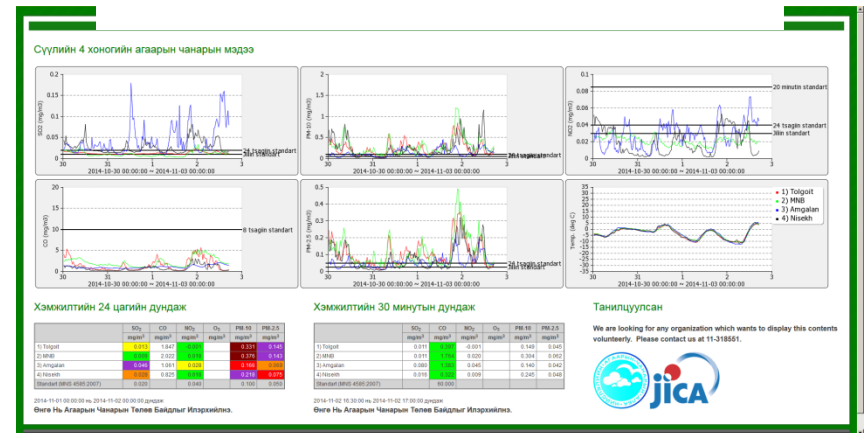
Сүүлийн 4 хоногийн агаарын чанарын мэдээ

SO2 (mg/m3)
0.25
0.2
0.15
0.1
0.05
0
30 31 1 2 3
24 tsagiin standart
Jiliin standart
2014-10-30 00:00:00 ~ 2014-11-03 00:00:00

PM-10 (mg/m3)
1
0.8
0.6
0.4
0.2
0
30 31 1 2 3
24 tsagiin standart
Jiliin standart
2014-10-30 00:00:00 ~ 2014-11-03 00:00:00

NO2 (mg/m3)
0.1
0.08
0.06
0.04
0.02
0
30 31 1 2 3
20 minutin standart
24 tsagiin standart
Jiliin standart
2014-10-30 00:00:00 ~ 2014-11-03 00:00:00

CO (mg/m3)
20
15
10
5
0
30 31 1 2 3
8 tsagiin standart
2014-10-30 00:00:00 ~ 2014-11-03 00:00:00

PM-2.5 (mg/m3)
0.5
0.4
0.3
0.2
0.1
0
30 31 1 2 3
24 tsagiin standart
Jiliin standart
2014-10-30 00:00:00 ~ 2014-11-03 00:00:00

Temp. (deg C)
10
5
0
-5
-10
-15
-20
-25
-30
-35
30 31 1 2 3
1) Tolgoit
2) MNB
3) Amgalan
4) Nisekh
2014-10-30 00:00:00 ~ 2014-11-03 00:00:00

Хэмжилтийн 24 цагийн дундаж

| | $SO_2$ | CO | $NO_2$ | $O_3$ | PM.10 | PM.2.5 |
|---|---|---|---|---|---|---|
| | mg/m³ | mg/m³ | mg/m³ | mg/m³ | mg/m³ | mg/m³ |
| 1) Tolgoit | 0.013 | 1.847 | 0.053 | | 0.331 | 0.145 |
| 2) MNB | 0.009 | 2.022 | 0.019 | | 0.376 | 0.143 |
| 3) Amgalan | 0.048 | 1.061 | 0.028 | | 0.166 | 0.065 |
| 4) Nisekh | 0.024 | 0.825 | 0.016 | | 0.218 | 0.075 |
| Standart (MNS 4585:2007) | 0.020 | | 0.040 | | 0.100 | 0.050 |

2014-11-01 00:00:00 ~ 2014-11-02 00:00:00 дундаж
Өнгө Нь Агаарын Чанарын Төлөв Байдлыг Илэрхийлнэ.

Хэмжилтийн 30 минутын дундаж

| | $SO_2$ | CO | $NO_2$ | $O_3$ | PM.10 | PM.2.5 |
|---|---|---|---|---|---|---|
| | mg/m³ | mg/m³ | mg/m³ | mg/m³ | mg/m³ | mg/m³ |
| 1) Tolgoit | 0.011 | 0.382 | -0.001 | | 0.148 | 0.045 |
| 2) MNB | 0.011 | 1.764 | 0.020 | | 0.304 | 0.062 |
| 3) Amgalan | 0.080 | 1.383 | 0.045 | | 0.140 | 0.042 |
| 4) Nisekh | 0.016 | 0.222 | 0.009 | | 0.203 | 0.045 |
| Standart (MNS 4585:2007) | | 60.000 | | | | |

2014-11-02 16:30:00 ~ 2014-11-02 17:00:00 дундаж
Өнгө Нь Агаарын Чанарын Төлөв Байдлыг Илэрхийлнэ.

Танилцуулсан

We are looking for any organization which wants to display this contents volunteerly. Please contact us at 11-318551.

JICA